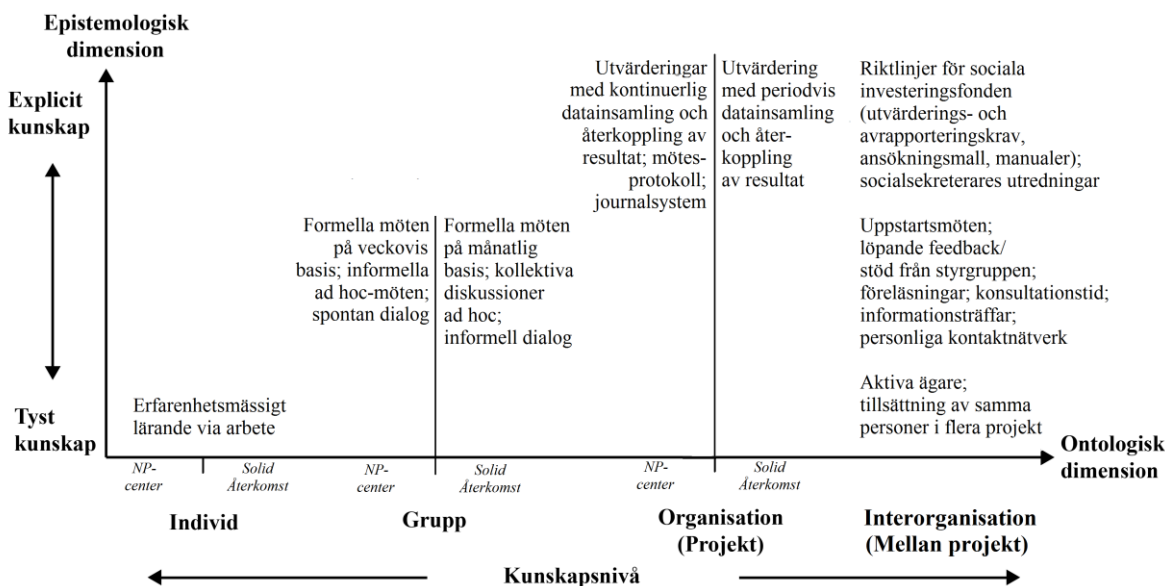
Epistemologisk dimension

Explicit kunskap

Tyst kunskap

Erfarenhetsmässigt lärande via arbete

Formella möten på veckovis basis; informella ad hoc-möten; spontan dialog

Formella möten på månatlig basis; kollektiva diskussioner ad hoc; informell dialog

Utvärderingar med kontinuerlig datainsamling och återkoppling av resultat; mötesprotokoll; journalsystem

Utvärdering med periodvis datainsamling och återkoppling av resultat

Riktlinjer för sociala investeringsfonden (utvärderings- och avrapporteringskrav, ansökningsmall, manualer); socialsekreterares utredningar

Uppstartsmöten; löpande feedback/ stöd från styrgruppen; föreläsningar; konsultationstid; informationsträffar; personliga kontaktnätverk

Aktiva ägare; tillsättning av samma personer i flera projekt

Ontologisk dimension

NP-center | Solid Återkomst | NP-center | Solid Återkomst | NP-center | Solid Återkomst

Individ

Grupp

Organisation (Projekt)

Interorganisation (Mellan projekt)

Kunskapsnivå